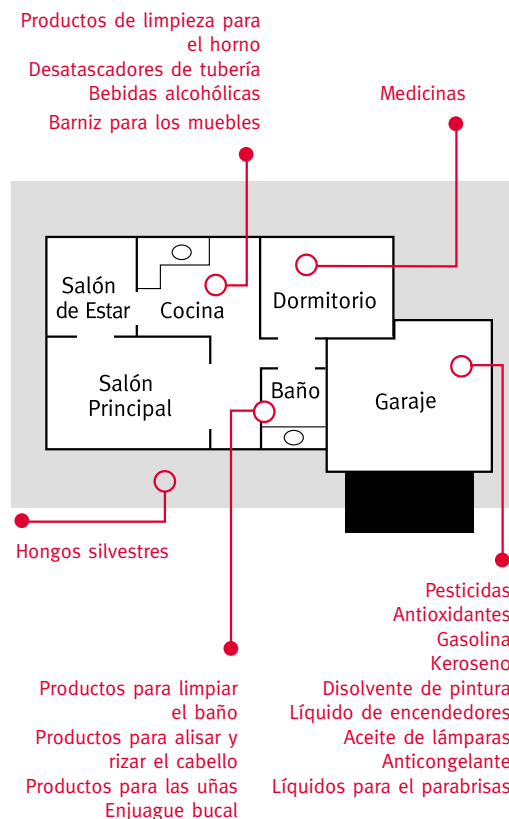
Productos de limpieza para el horno
Desatascadores de tubería
Bebidas alcohólicas
Barniz para los muebles

Medicinas

Salón de Estar

Cocina

Dormitorio

Salón Principal

Baño

Garaje

Hongos silvestres

Pesticidas
Antioxidantes
Gasolina
Keroseno
Disolvente de pintura
Líquido de encendedores
Aceite de lámparas
Anticongelante
Líquidos para el parabrisas

Productos para limpiar el baño
Productos para alisar y rizar el cabello
Productos para las uñas
Enjuague bucal